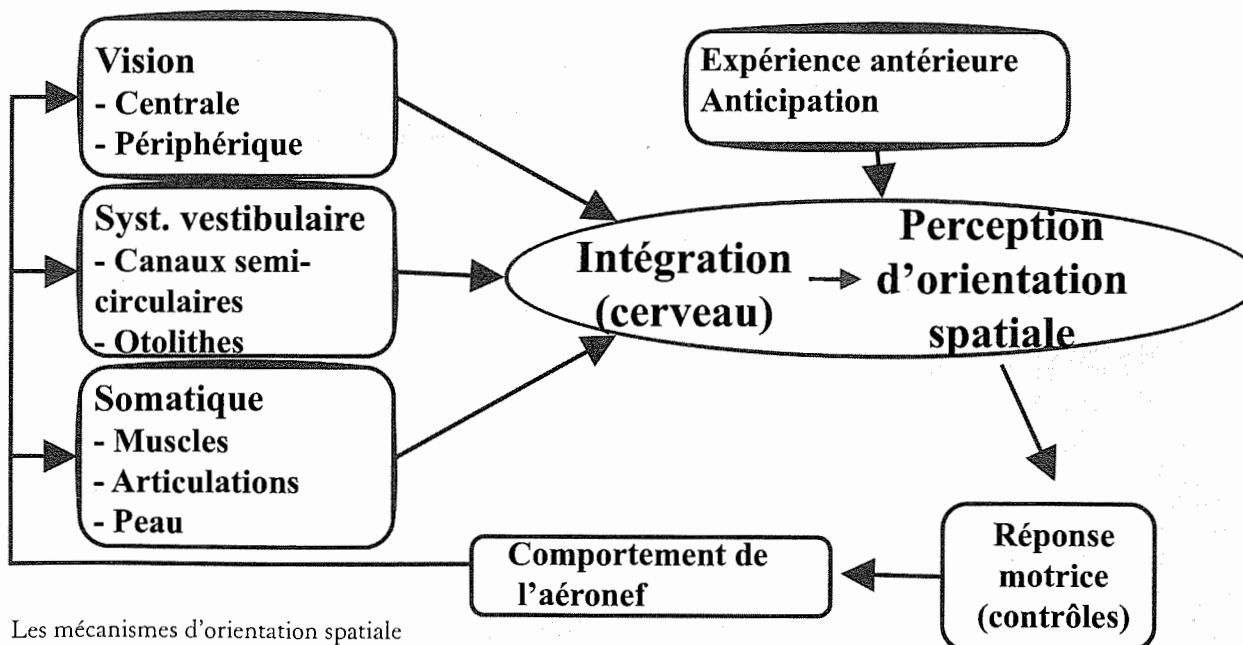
Vision
- Centrale
- Périphérique

Syst. vestibulaire
- Canaux semi-circulaires
- Otolithes

Somatique
- Muscles
- Articulations
- Peau

Expérience antérieure
Anticipation

Intégration (cerveau) → Perception d'orientation spatiale

Réponse motrice (contrôles)

Comportement de l'aéronef

Les mécanismes d'orientation spatiale